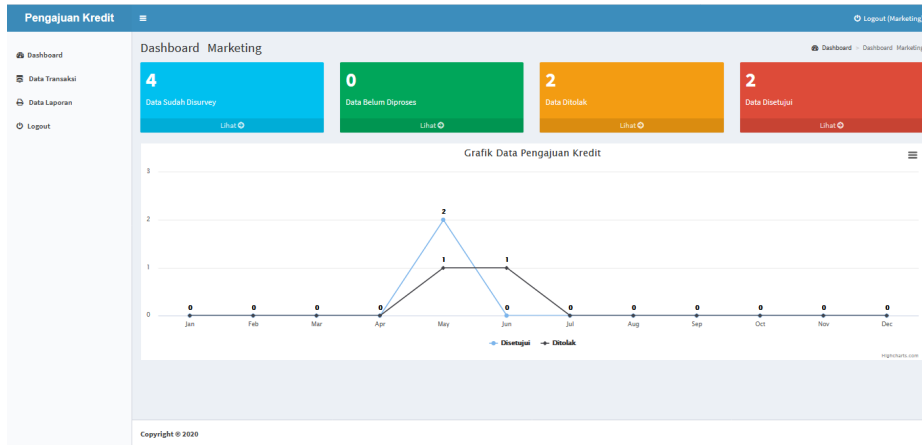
Pengajuan Kredit

Logout (Marketing)

Dashboard
Data Transaksi
Data Laporan
Logout

Dashboard Marketing

Dashboard > Dashboard Marketing

4
Data Sudah Disurvey
Lihat

0
Data Belum Diproses
Lihat

2
Data Ditolak
Lihat

2
Data Disetujui
Lihat

Grafik Data Pengajuan Kredit

3
2
1
0

0 0 0 0 2 1 0 0 0 0 0 0
1 1

Jan Feb Mar Apr May Jun Jul Aug Sep Oct Nov Dec

Disetujui Ditolak

Highcharts.com

Copyright © 2020